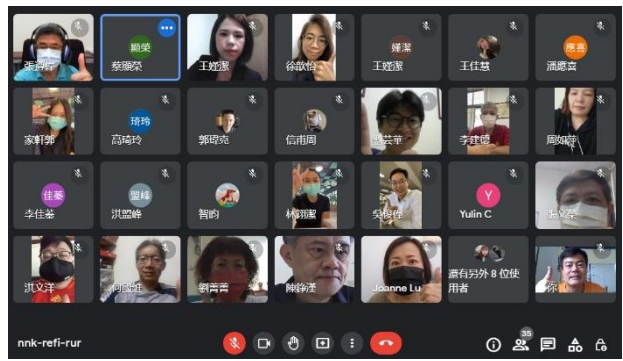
張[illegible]
鵬榮
蔡鵬榮
王娅潔
徐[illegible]
婕潔
王娅潔
王佳慧
應喜
潘應喜
家軒郭
琦玲
高琦玲
郭昭亮
信甫周
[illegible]芸華
李建德
周如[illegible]
佳蓁
李佳蓁
盟峰
洪盟峰
智昀
林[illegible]
吳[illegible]
Y
Yulin C
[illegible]
洪文洋
何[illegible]
劉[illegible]
陳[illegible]
Joanne Lu
還有另外 8 位使用者
你
nnk-refi-rur
35